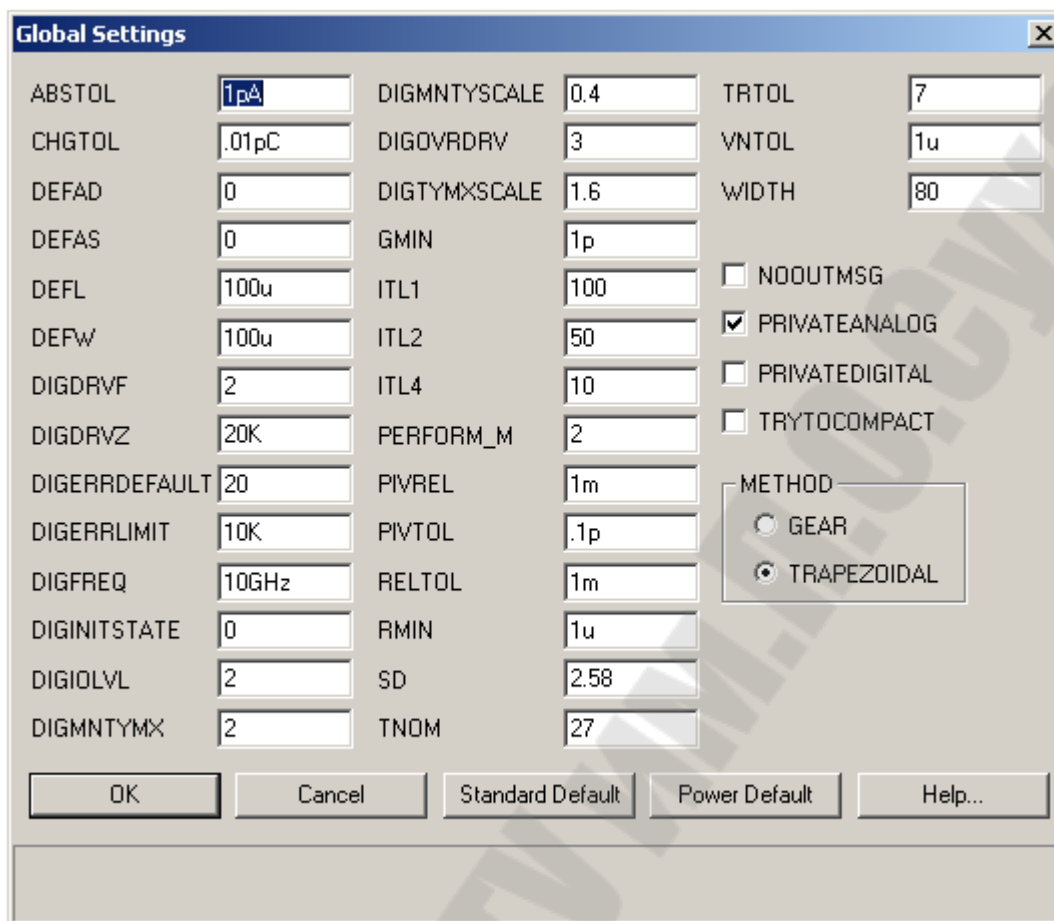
Global Settings

ABSTOL 1pA
CHGTOL .01pC
DEFAD 0
DEFAS 0
DEFL 100u
DEFW 100u
DIGDRVF 2
DIGDRVZ 20K
DIGERRDEFAULT 20
DIGERRLIMIT 10K
DIGFREQ 10GHz
DIGINITSTATE 0
DIGIOLVL 2
DIGMNTYMX 2

DIGMNTYSCALE 0.4
DIGOVRDRV 3
DIGTYMXSCALE 1.6
GMIN 1p
ITL1 100
ITL2 50
ITL4 10
PERFORM_M 2
PIVREL 1m
PIVTOL .1p
RELTOL 1m
RMIN 1u
SD 2.58
TNOM 27

TRTOL 7
VNTOL 1u
WIDTH 80

NOOUTMSG
PRIVATEANALOG
PRIVATEDIGITAL
TRYTOCOMPACT

METHOD
GEAR
TRAPEZOIDAL

OK
Cancel
Standard Default
Power Default
Help...